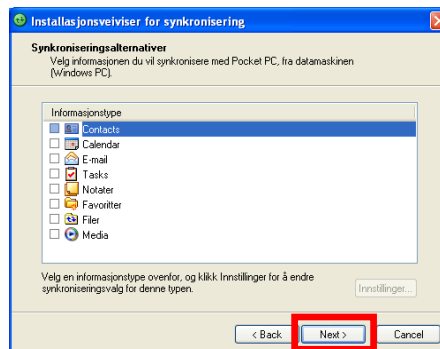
Installasjonsveiviser for synkronisering

Synkroniseringsalternativer
Velg informasjonen du vil synkronisere med Pocket PC, fra datamaskinen (Windows PC).

Informasjonstype
Contacts
Calendar
E-mail
Tasks
Notater
Favoritter
Filer
Media

Velg en informasjonstype ovenfor, og klikk Innstillinger for å endre synkroniseringsvalg for denne typen.

Innstillinger...

< Back
Next >
Cancel